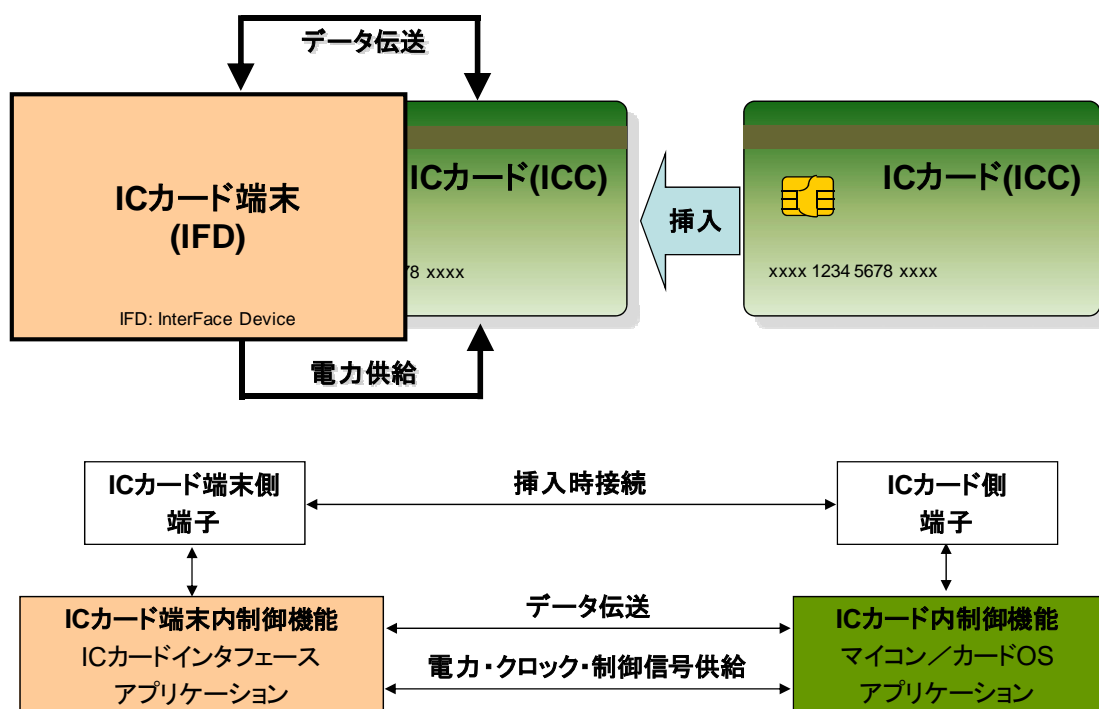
データ伝送

ICカード端末
(IFD)

IFD: InterFace Device

ICカード(ICC)

78 xxxx

挿入

ICカード(ICC)

xxxx 1234 5678 xxxx

電力供給

ICカード端末側
端子

挿入時接続

ICカード側
端子

ICカード端末内制御機能
ICカードインタフェース
アプリケーション

データ伝送

電力・クロック・制御信号供給

ICカード内制御機能
マイコン／カードOS
アプリケーション